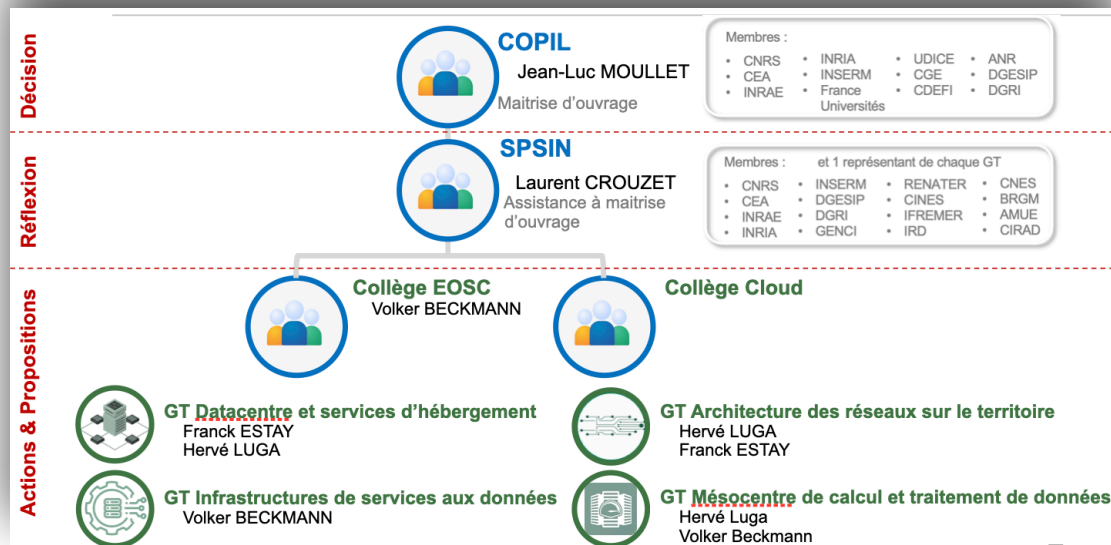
Décision

COPIL
Jean-Luc MOULLET
Maitrise d'ouvrage

Membres :
- CNRS
- CEA
- INRAE
- INRIA
- INSERM
- France Universités
- UDICE
- CGE
- CDEFI
- ANR
- DGESIP
- DGRI

Réflexion

SPSIN
Laurent CROUZET
Assistance à maitrise d'ouvrage

Membres : et 1 représentant de chaque GT
- CNRS
- CEA
- INRAE
- INRIA
- INSERM
- DGESIP
- DGRI
- GENCI
- RENATER
- CINES
- IFREMER
- IRD
- CNES
- BRGM
- AMUE
- CIRAD

Actions & Propositions

Collège EOSC
Volker BECKMANN

Collège Cloud

GT Datacentre et services d'hébergement
Franck ESTAY
Hervé LUGA

GT Architecture des réseaux sur le territoire
Hervé LUGA
Franck ESTAY

GT Infrastructures de services aux données
Volker BECKMANN

GT Mésocentre de calcul et traitement de données
Hervé Luga
Volker Beckmann